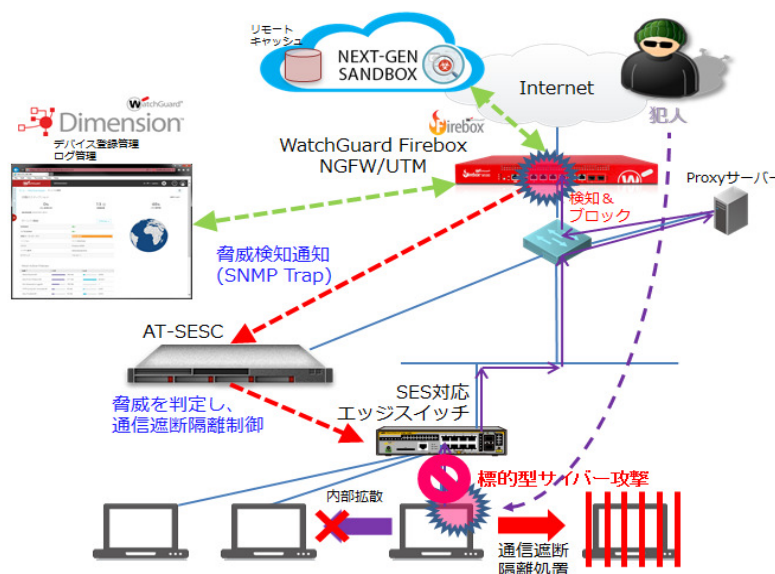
リモート
キャッシュ

NEXT-GEN
SANDBOX

Internet

WatchGuard

Dimension

デバイス登録管理
ログ管理

Firebox

WatchGuard Firebox
NGFW/UTM

犯人

Proxyサーバー

検知＆
ブロック

脅威検知通知
(SNMP Trap)

AT-SESC

SES対応
エッジスイッチ

脅威を判定し、
通信遮断隔離制御

標的型サイバー攻撃

内部拡散

通信遮断
隔離処置